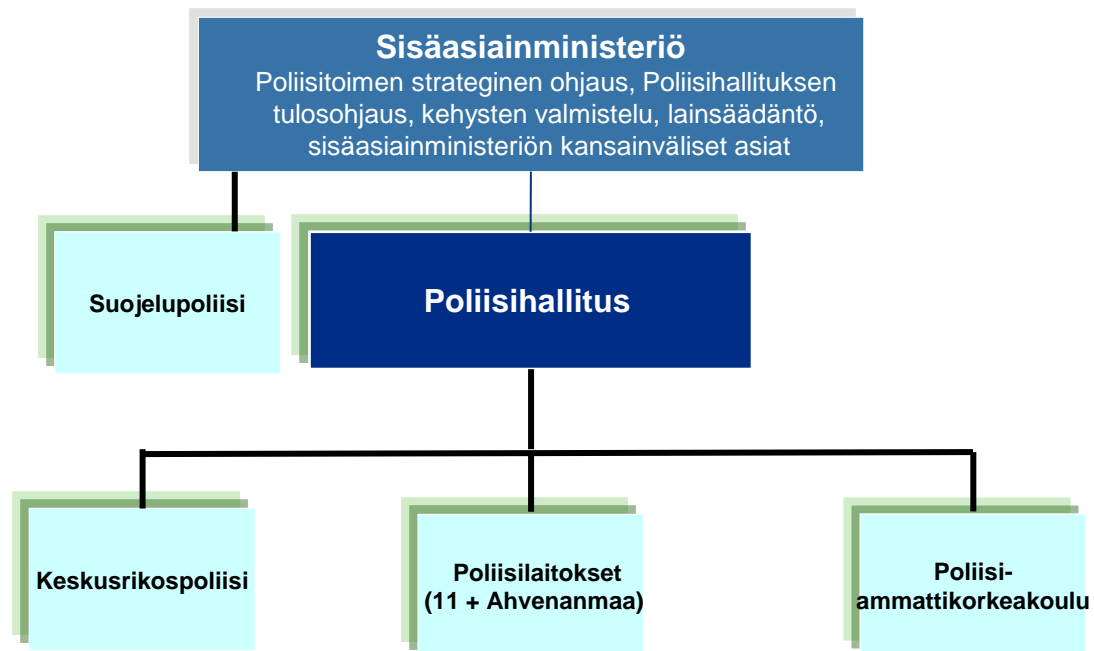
Sisäasiainministeriö
Poliisitoimen strateginen ohjaus, Poliisihallituksen tulosohjaus, kehysten valmistelu, lainsäädäntö, sisäasiainministeriön kansainväliset asiat

Suojelupoliisi

Poliisihallitus

Keskusrikospoliisi

Poliisilaitokset (11 + Ahvenanmaa)

Poliisi-ammattikorkeakoulu